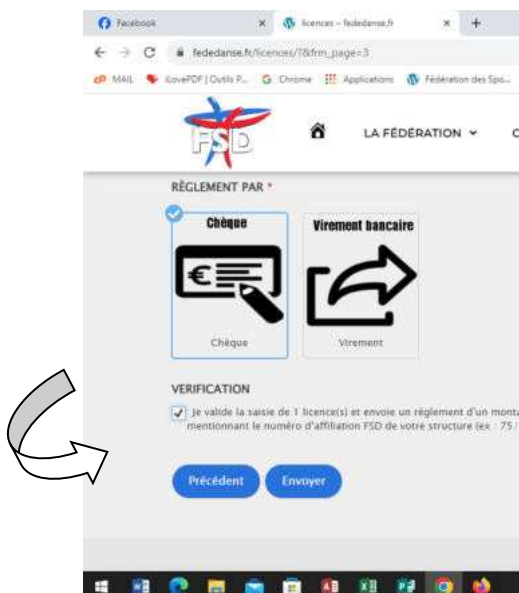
Facebook
licences - fededanse.fr
fededanse.fr/licences/?&frm_page=3
MAIL iLovePDF | Outils P... Chrome Applications Fédération des Spo...

FSD

LA FÉDÉRATION

RÈGLEMENT PAR *

Chèque
€
Chèque

Virement bancaire
Virement

VERIFICATION

Je valide la saisie de 1 licence(s) et envoie un règlement d'un monta mentionnant le numéro d'affiliation FSD de votre structure (ex : 75 /

Précédent Envoyer